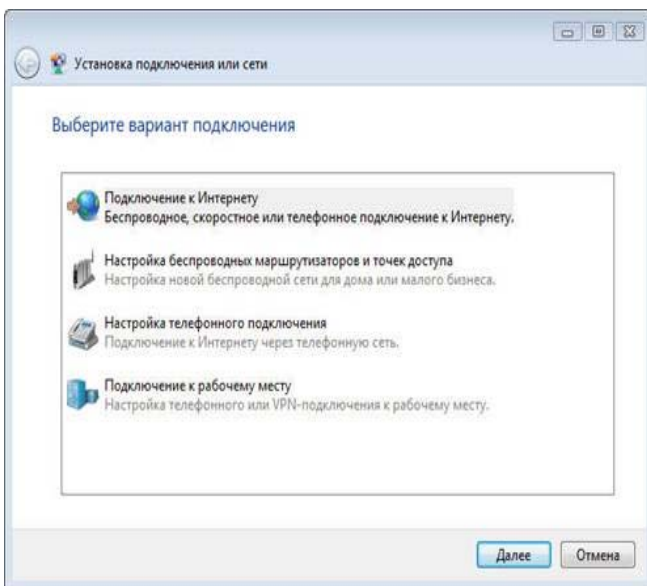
Установка подключения или сети

Выберите вариант подключения

Подключение к Интернету
Беспроводное, скоростное или телефонное подключение к Интернету.

Настройка беспроводных маршрутизаторов и точек доступа
Настройка новой беспроводной сети для дома или малого бизнеса.

Настройка телефонного подключения
Подключение к Интернету через телефонную сеть.

Подключение к рабочему месту
Настройка телефонного или VPN-подключения к рабочему месту.

Далее
Отмена